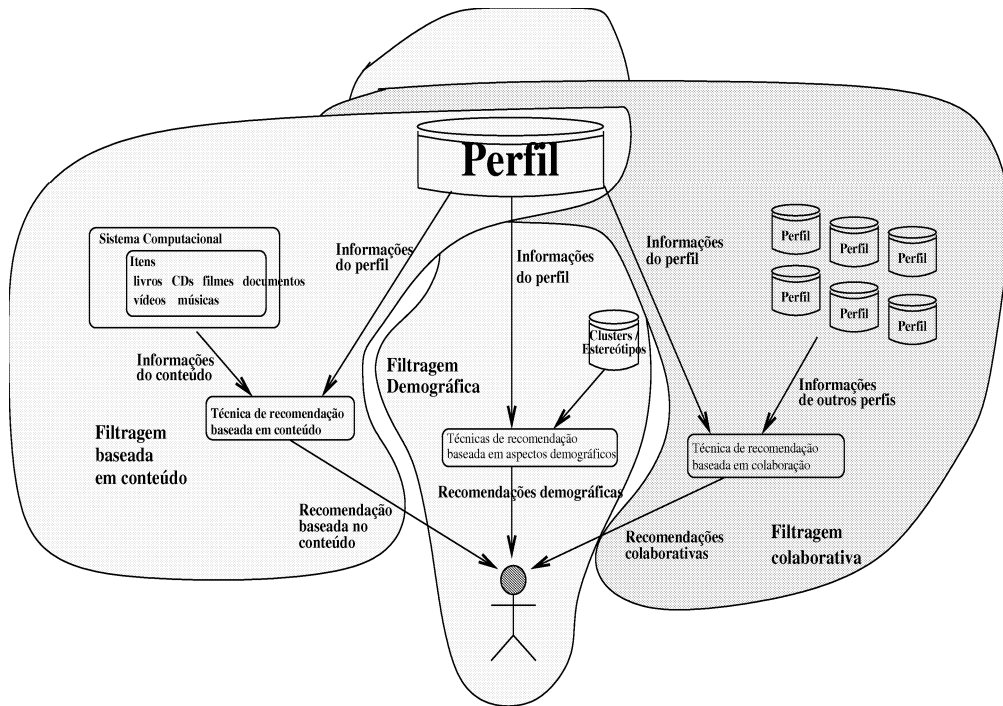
Perfil

Sistema Computacional

Itens
livros CDs filmes documentos
vídeos músicas

Informações do perfil

Informações do perfil

Informações do perfil

Perfil

Perfil

Perfil

Perfil

Perfil

Perfil

Informações do conteúdo

Clusters / Estereótipos

Filtragem Demográfica

Informações de outros perfis

Técnica de recomendação baseada em conteúdo

Filtragem baseada em conteúdo

Técnicas de recomendação baseada em aspectos demográficos

Técnica de recomendação baseada em colaboração

Recomendações demográficas

Recomendação baseada no conteúdo

Recomendações colaborativas

Filtragem colaborativa